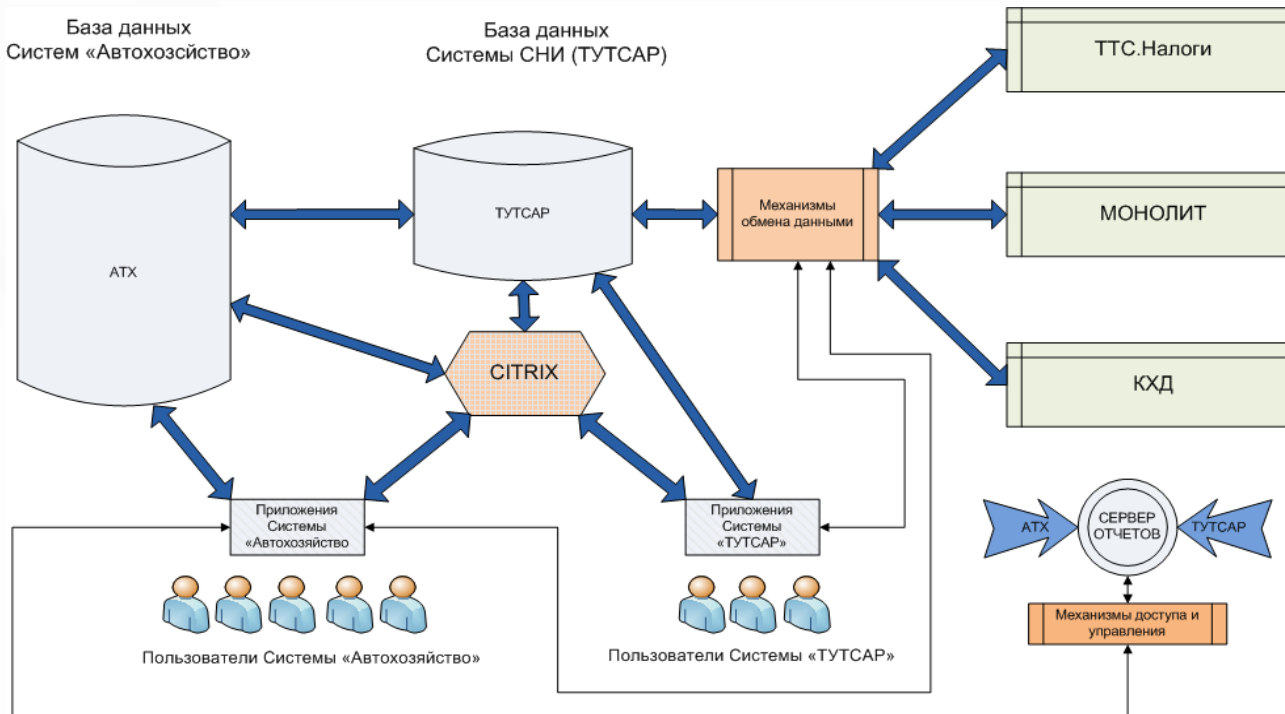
База данных
Систем «Автохозсйство»

База данных
Системы СНИ (ТУТСАР)

ТТС.Налоги

ATX

ТУТСАР

Механизмы обмена данными

МОНОЛИТ

CITRIX

КХД

Приложения Системы «Автохозяйство»

Приложения Системы «ТУТСАР»

ATX

СЕРВЕР ОТЧЕТОВ

ТУТСАР

Механизмы доступа и управления

Пользователи Системы «Автохозяйство»

Пользователи Системы «ТУТСАР»